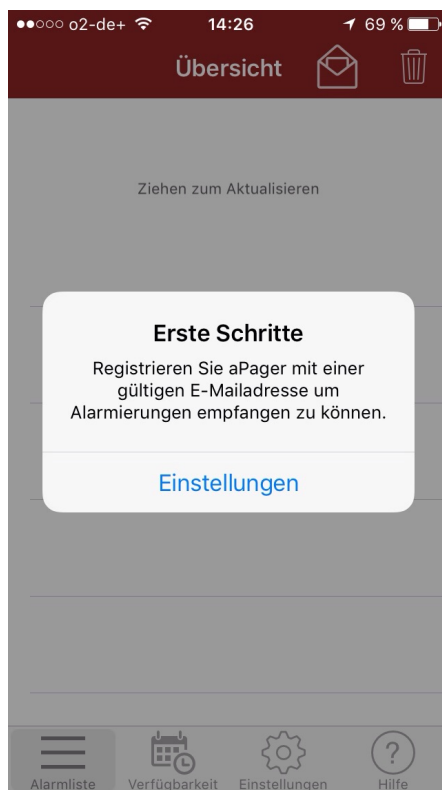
●●○○○ o2-de+ 14:26 69 %

Übersicht

Ziehen zum Aktualisieren

Erste Schritte

Registrieren Sie aPager mit einer gültigen E-Mailadresse um Alarmierungen empfangen zu können.

Einstellungen

Alarmliste Verfügbarkeit Einstellungen Hilfe